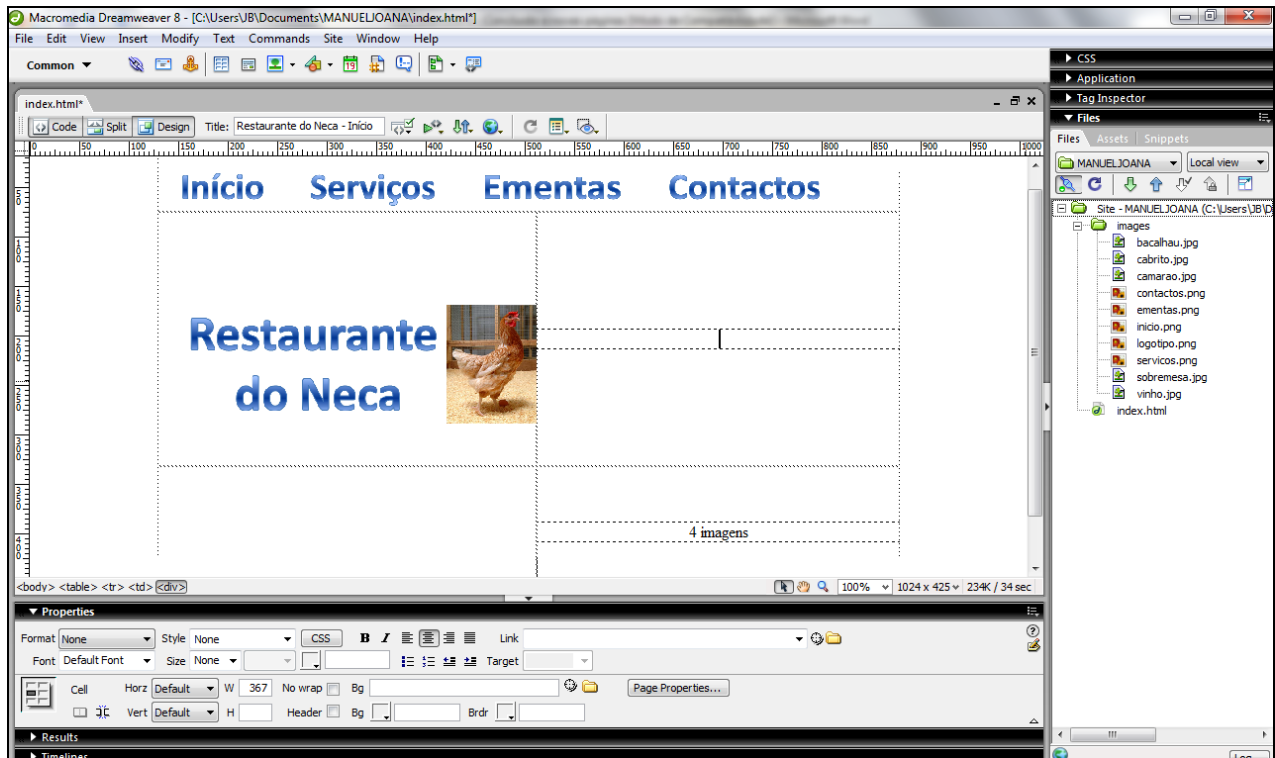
Macromedia Dreamweaver 8 - [C:\Users\JB\Documents\MANUELJOANA\index.html*]

File Edit View Insert Modify Text Commands Site Window Help

Common ▼

index.html*

Code Split Design Title: Restaurante do Neca - Início

Início Serviços Ementas Contactos

Restaurante do Neca

4 imagens

<body> <table> <tr> <td> <div>

100% 1024 x 425 234K / 34 sec

▼ Properties

Format None Style None CSS B I Link

Font Default Font Size None Target

Cell Horz Default W 367 No wrap Bg Page Properties...

Vert Default H Header Bg Brdr

▶ Results

▶ Timelines

▶ CSS
▶ Application
▶ Tag Inspector
▼ Files

Files Assets Snippets

MANUELJOANA Local view

Site - MANUELJOANA (C:\Users\JB\D
images
bacalhau.jpg
cabrito.jpg
camarao.jpg
contactos.png
ementas.png
inicio.png
logotipo.png
servicos.png
sobremesa.jpg
vinho.jpg
index.html